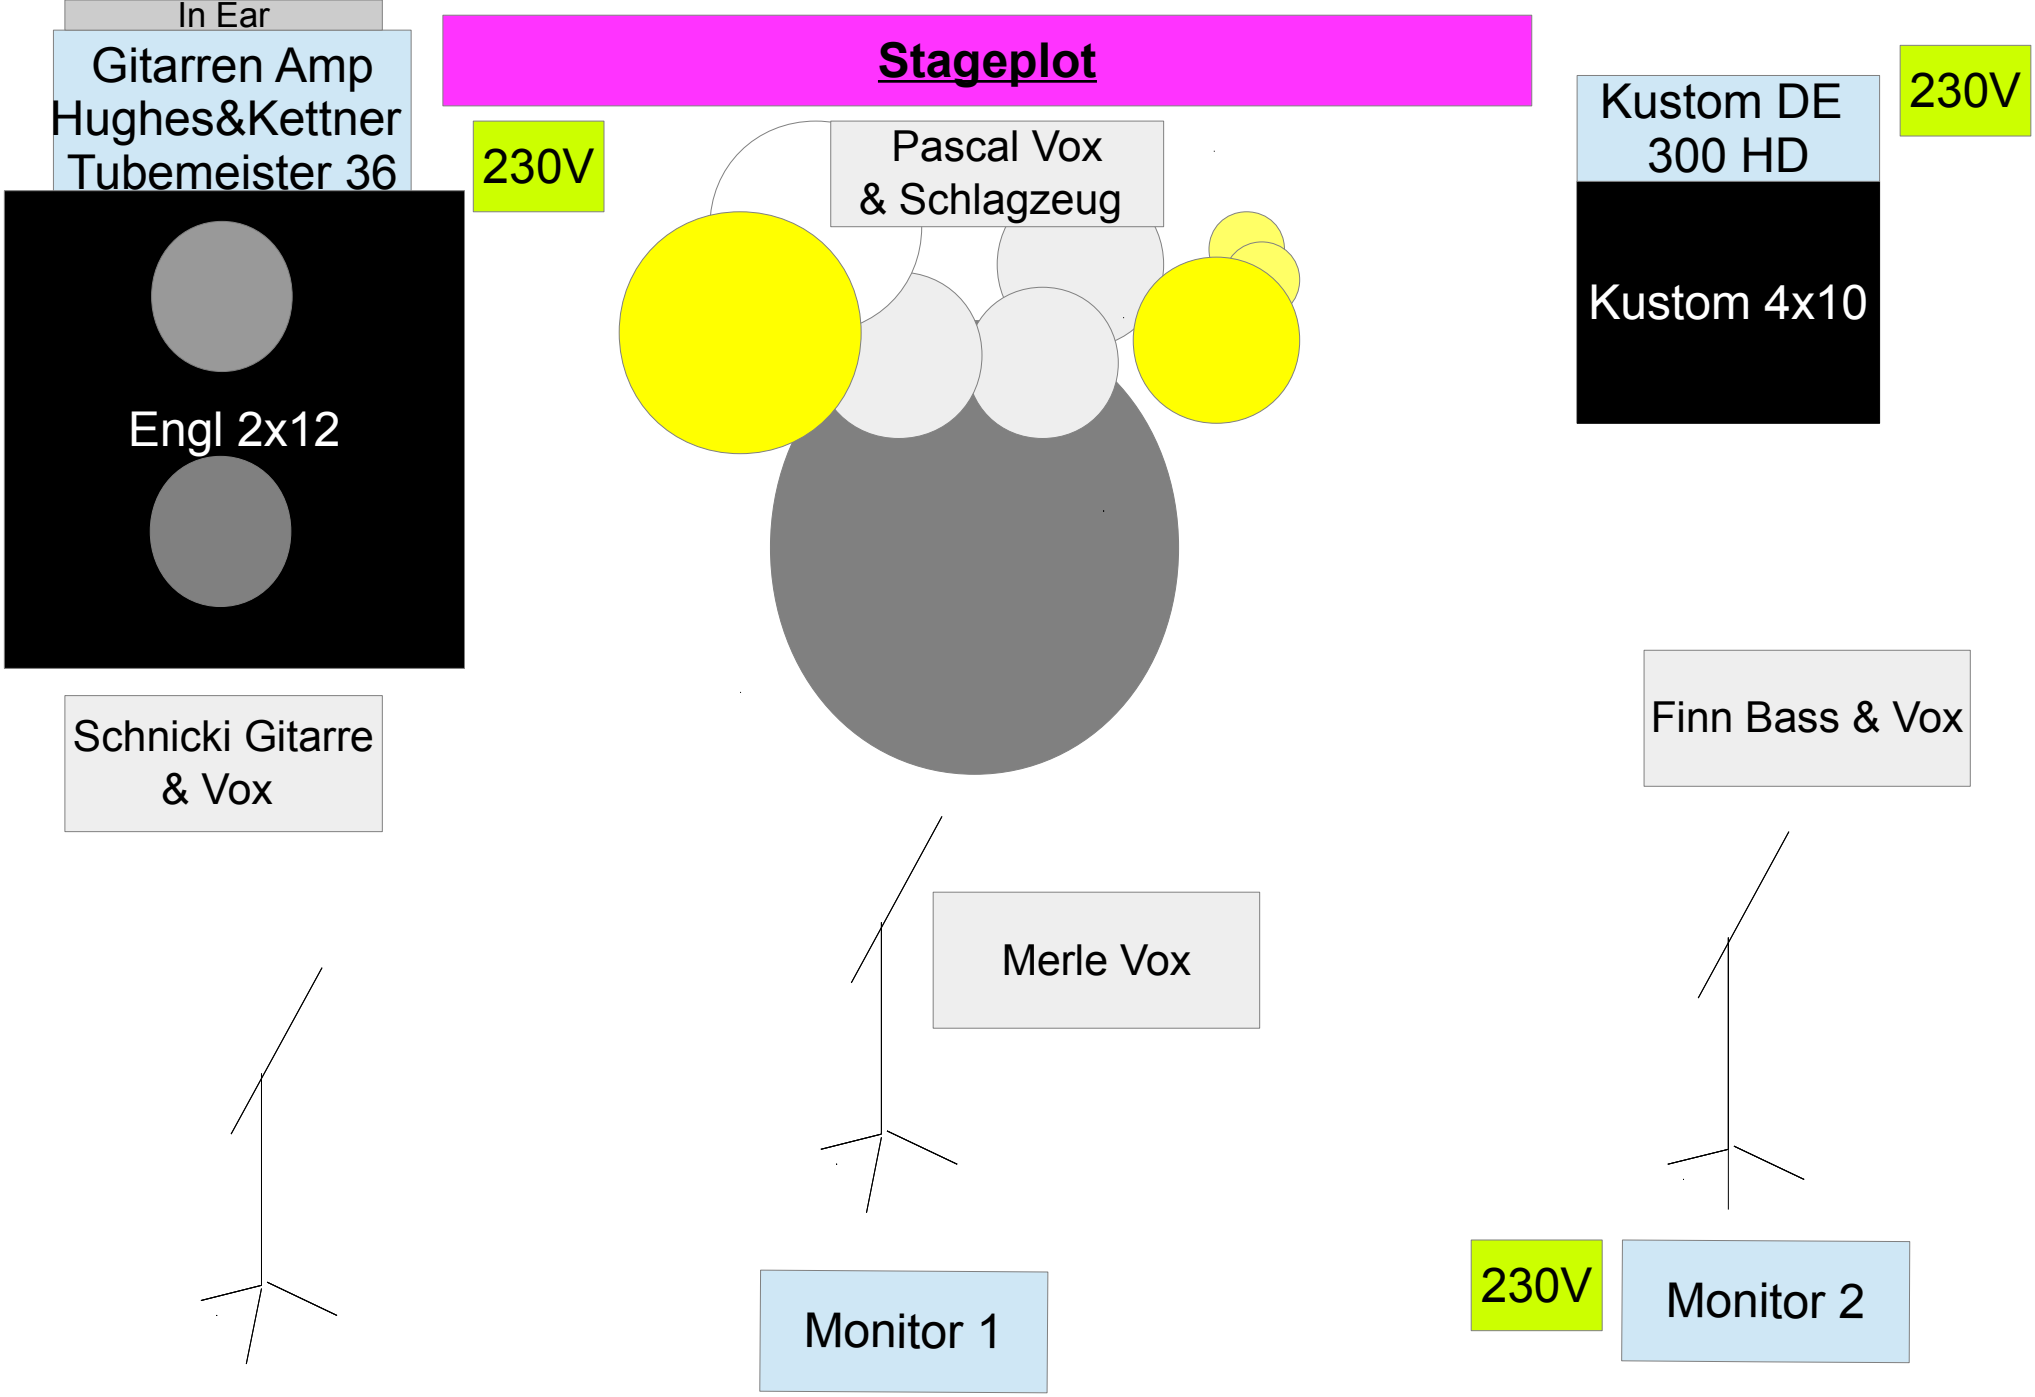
In Ear

Gitarren Amp Hughes&Kettner Tubemeister 36

Stageplot

230V

Pascal Vox & Schlagzeug

Kustom DE 300 HD

230V

Engl 2x12

Kustom 4x10

Schnicki Gitarre & Vox

Finn Bass & Vox

Merle Vox

Monitor 1

230V

Monitor 2